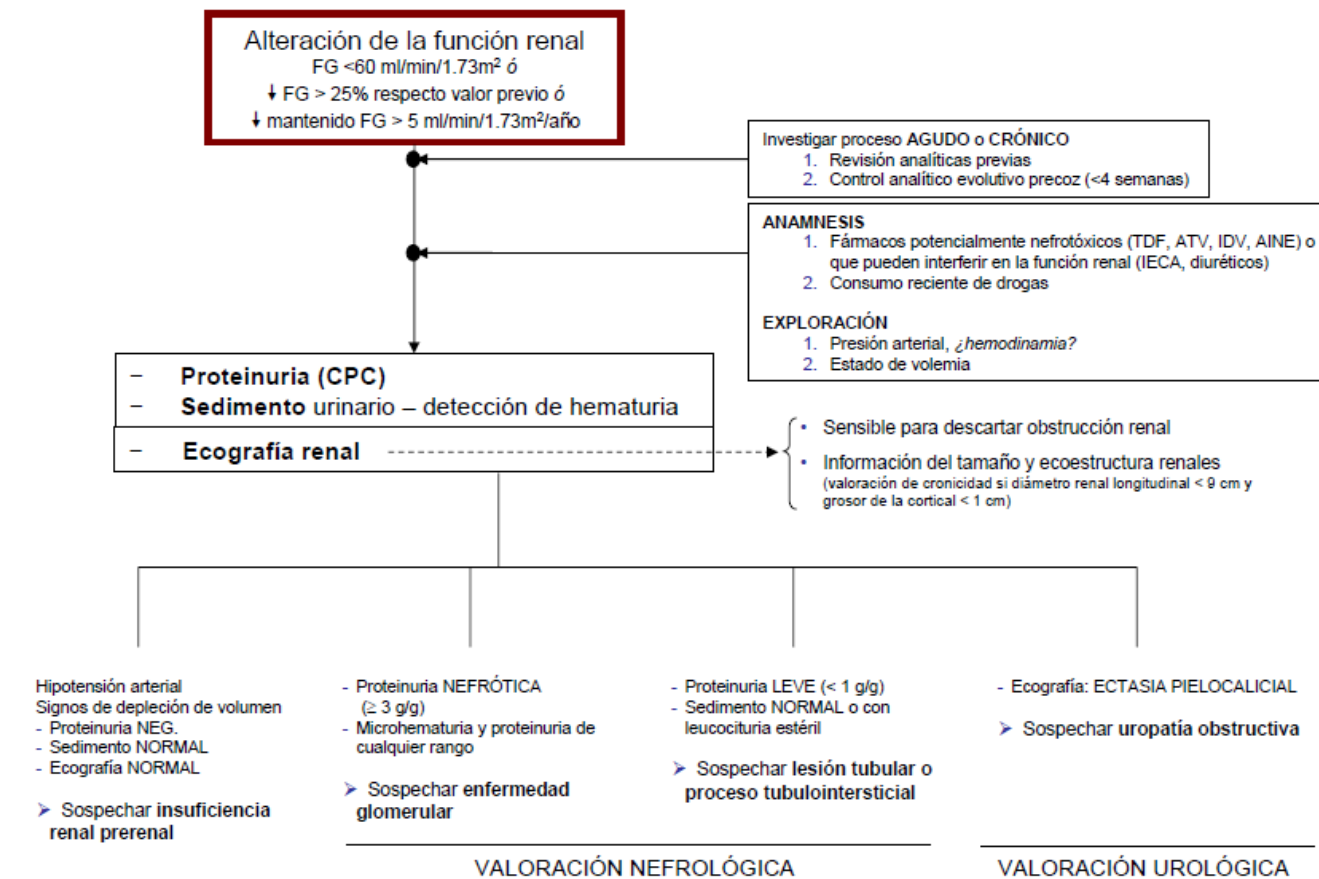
Alteración de la función renal
FG <60 ml/min/1.73m² ó
↓ FG > 25% respecto valor previo ó
↓ mantenido FG > 5 ml/min/1.73m²/año

Investigar proceso AGUDO o CRÓNICO
1. Revisión analíticas previas
2. Control analítico evolutivo precoz (<4 semanas)

ANAMNESIS
1. Fármacos potencialmente nefrotóxicos (TDF, ATV, IDV, AINE) o que pueden interferir en la función renal (IECA, diuréticos)
2. Consumo reciente de drogas

EXPLORACIÓN
1. Presión arterial, ¿hemodinamia?
2. Estado de volemia

– Proteinuria (CPC)
– Sedimento urinario – detección de hematuria
– Ecografía renal

• Sensible para descartar obstrucción renal
• Información del tamaño y ecoestructura renales (valoración de cronicidad si diámetro renal longitudinal < 9 cm y grosor de la cortical < 1 cm)

Hipotensión arterial
Signos de depleción de volumen
- Proteinuria NEG.
- Sedimento NORMAL
- Ecografía NORMAL
➢ Sospechar insuficiencia renal prerenal

- Proteinuria NEFRÓTICA (≥ 3 g/g)
- Microhematuria y proteinuria de cualquier rango
➢ Sospechar enfermedad glomerular

- Proteinuria LEVE (< 1 g/g)
- Sedimento NORMAL o con leucocituria estéril
➢ Sospechar lesión tubular o proceso tubulointersticial

- Ecografía: ECTASIA PIELOCALICIAL
➢ Sospechar uropatía obstructiva

VALORACIÓN NEFROLÓGICA

VALORACIÓN UROLÓGICA